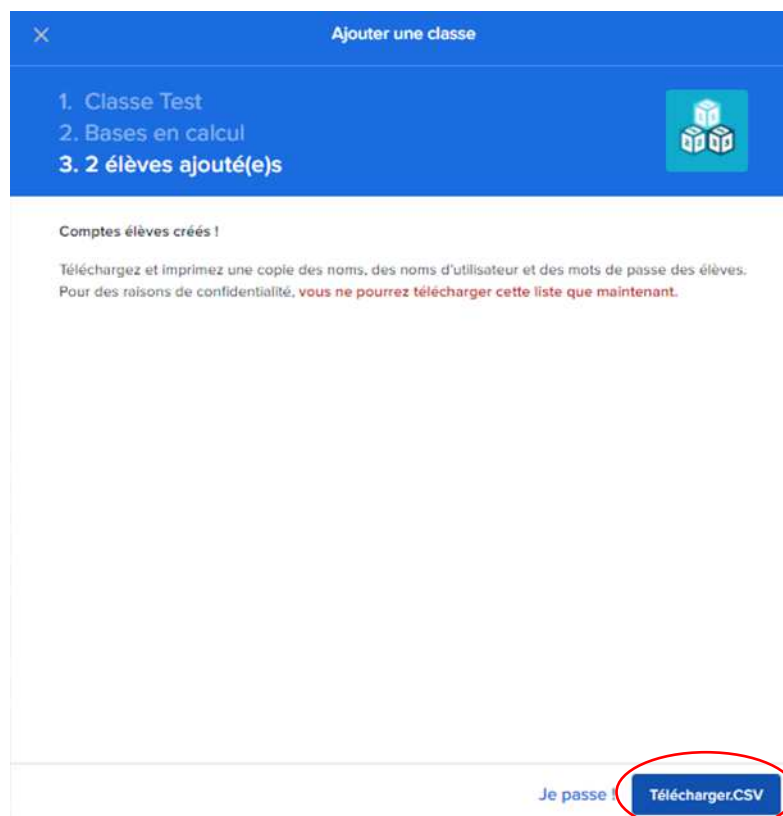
×

Ajouter une classe

1. Classe Test
2. Bases en calcul
3. 2 élèves ajouté(e)s

Comptes élèves créés !

Téléchargez et imprimez une copie des noms, des noms d'utilisateur et des mots de passe des élèves. Pour des raisons de confidentialité, vous ne pourrez télécharger cette liste que maintenant.

Je passe !

Télécharger.CSV